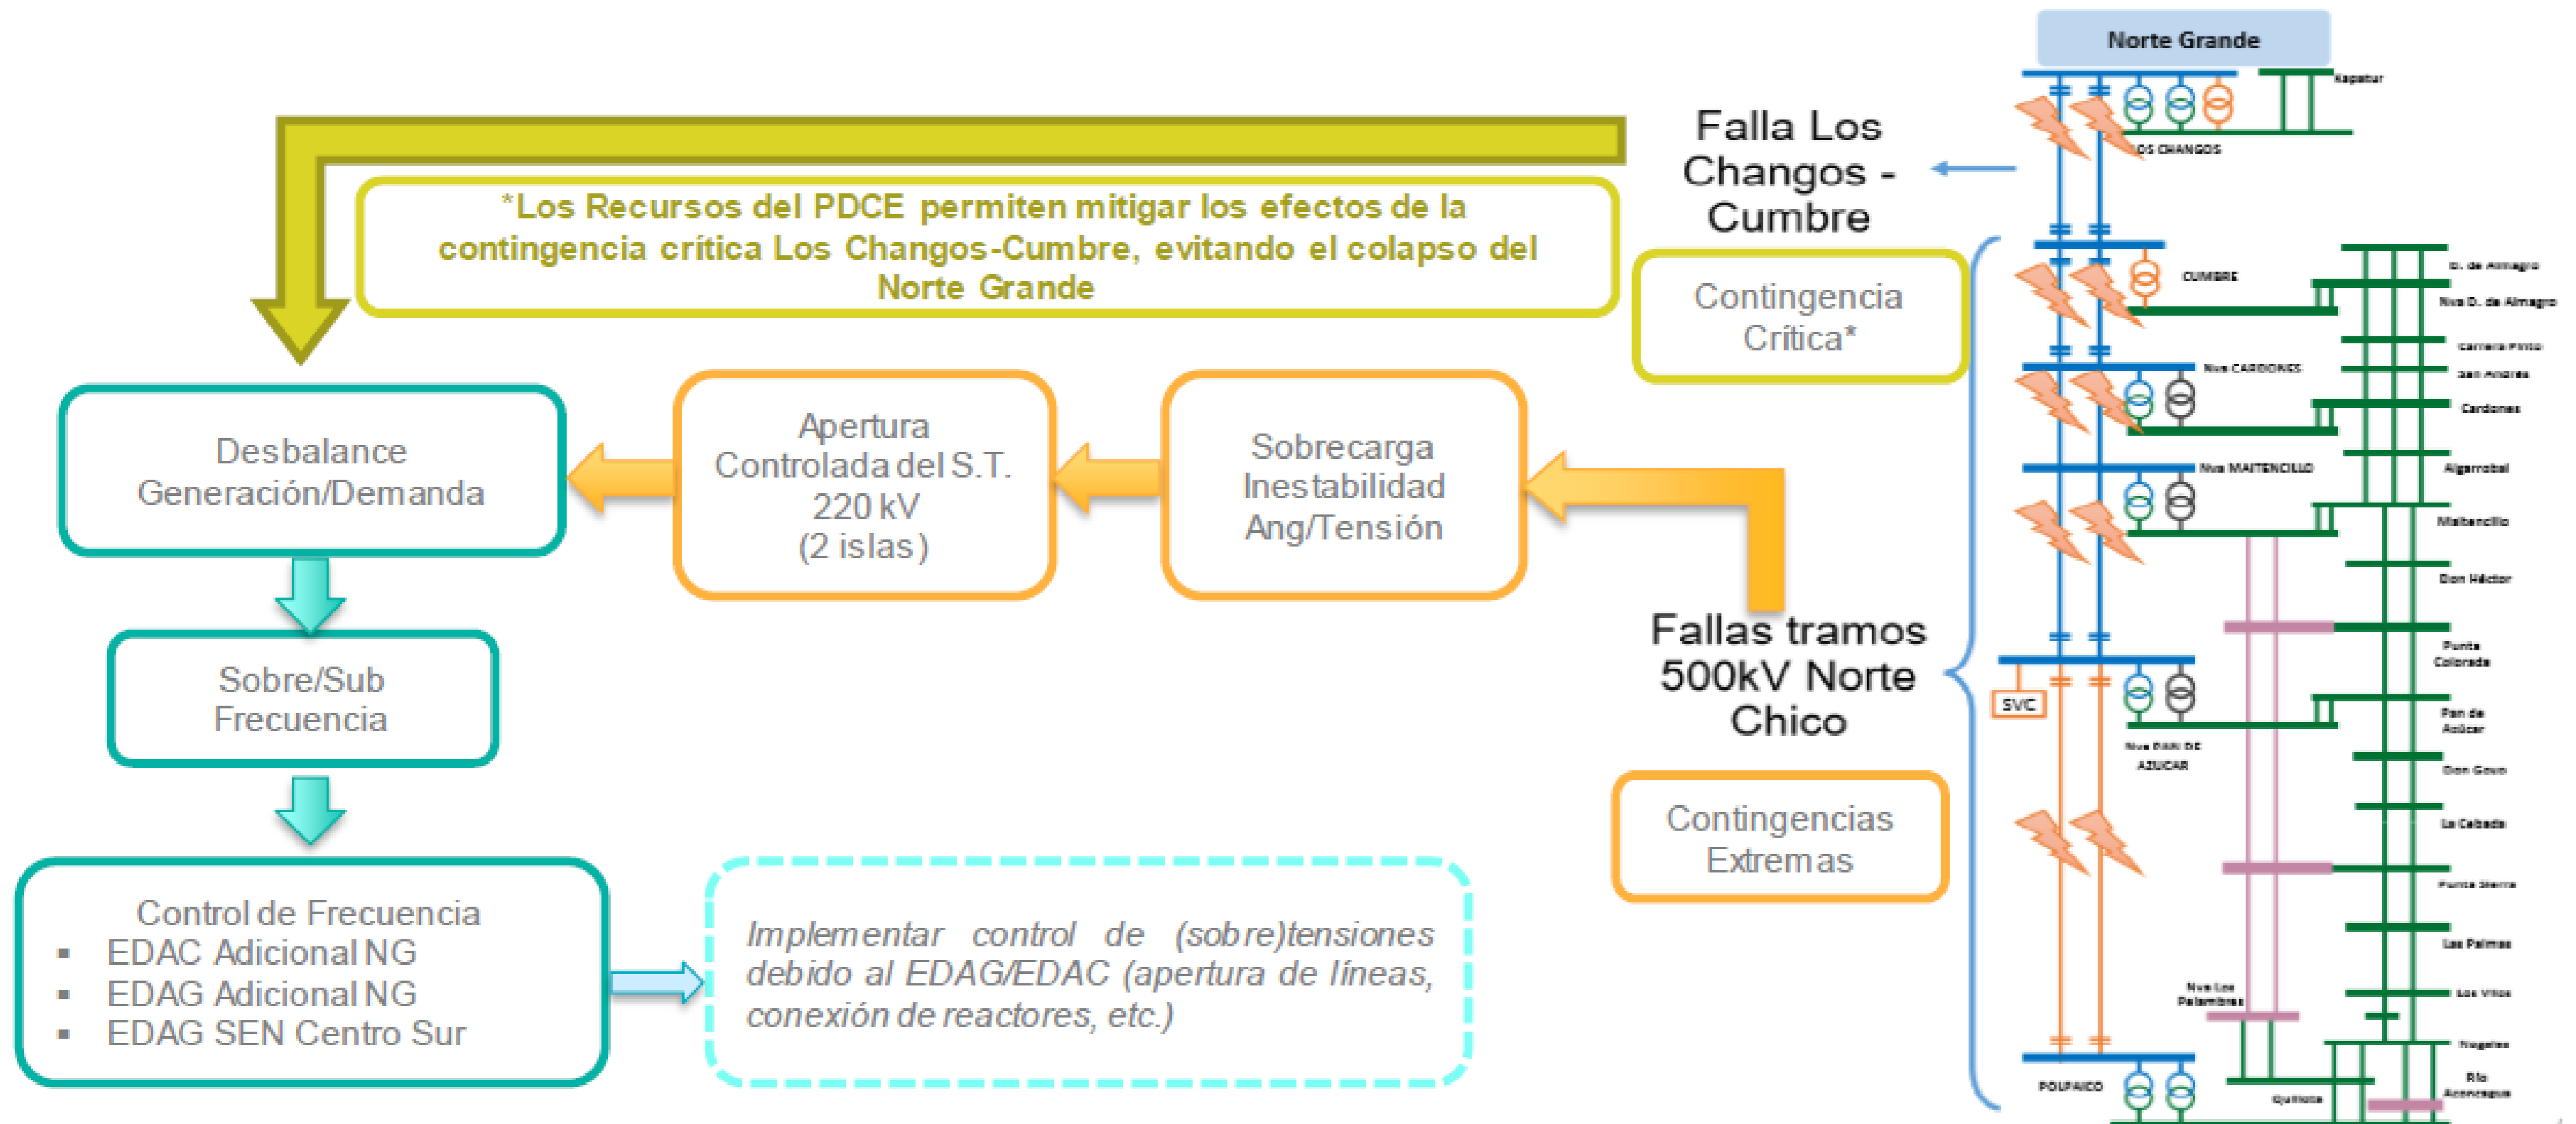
*Los Recursos del PDCE permiten mitigar los efectos de la contingencia crítica Los Changos-Cumbre, evitando el colapso del Norte Grande

Falla Los Changos - Cumbre

Contingencia Crítica*

Desbalance Generación/Demanda

Apertura Controlada del S.T. 220 kV (2 islas)

Sobrecarga Inestabilidad Ang/Tensión

Fallas tramos 500kV Norte Chico

Contingencias Extremas

Sobre/Sub Frecuencia

Control de Frecuencia
- EDAC Adicional NG
- EDAG Adicional NG
- EDAG SEN Centro Sur

Implementar control de (sobre)tensiones debido al EDAG/EDAC (apertura de líneas, conexión de reactores, etc.)

Norte Grande

Kapatur

LOS CHANGOS

CUMBRE

D. de Almagro

Nva D. de Almagro

Carrera Pinto

San Andres

Nva CARDONES

Cardones

Nva MAITENCILLO

Algarrobal

Maitencillo

Don Héctor

Punta Colorada

SVC

Pan de Azúcar

Nva PAN DE AZUCAR

Don Goyo

La Cebada

Punta Sierra

Las Palmas

Los Vilos

Nva Los Palambres

Nogales

POLPAICO

Quillota

Río Aconcagua